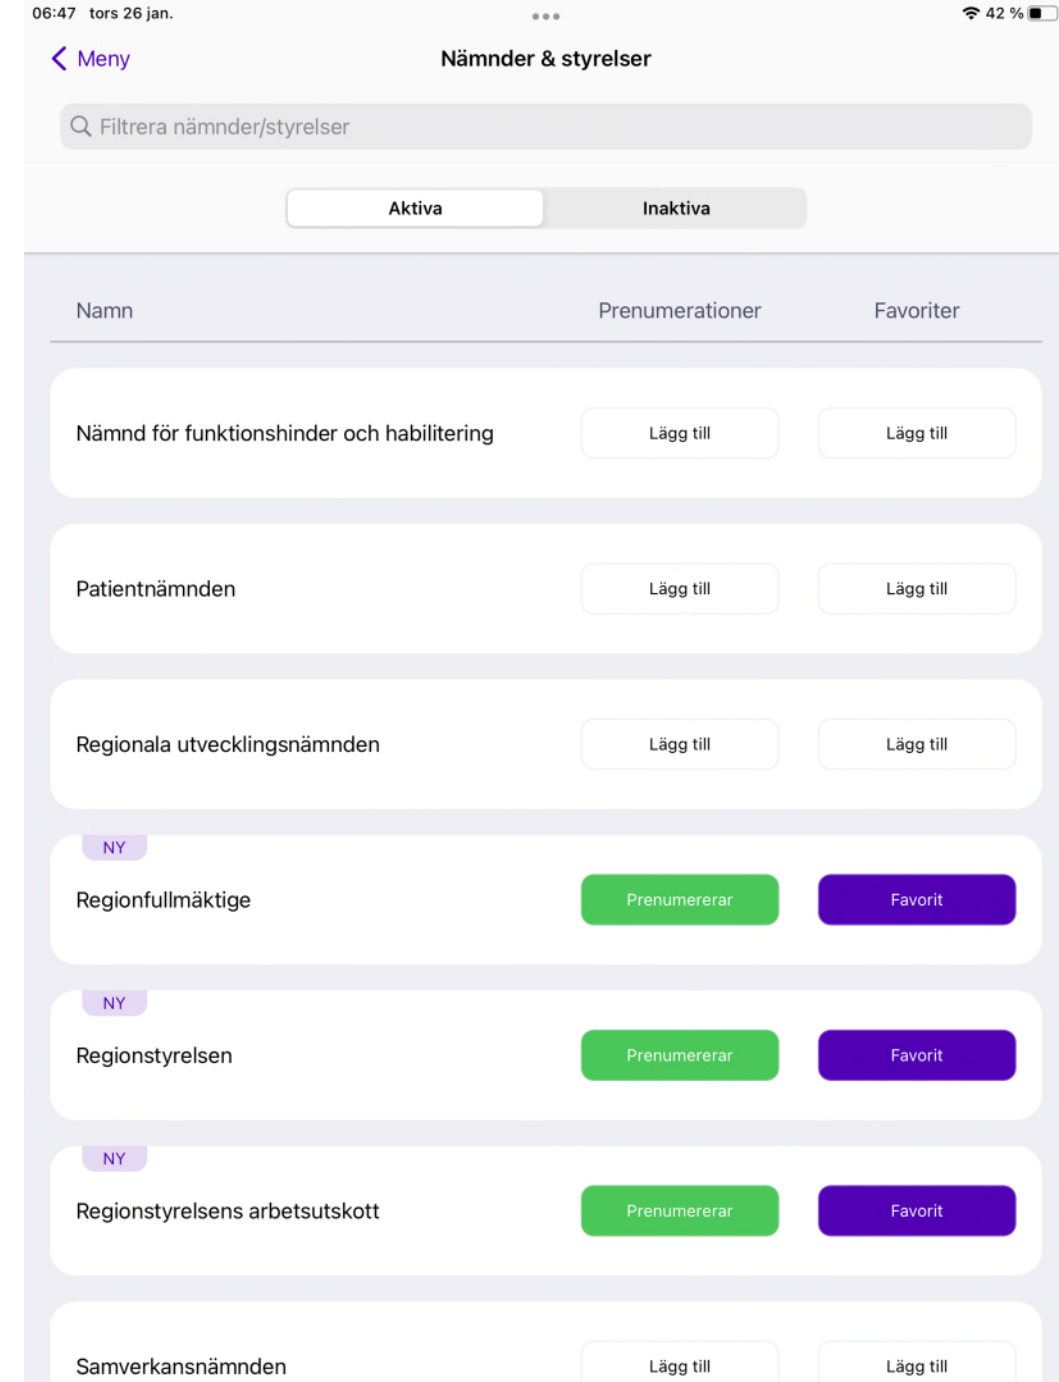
06:47 tors 26 jan.

42 %

Meny

Nämnder & styrelser

Filtrera nämnder/styrelser

Aktiva

Inaktiva

| Namn | Prenumerationer | Favoriter |
|---|---|---|
| Nämnd för funktionshinder och habilitering | Lägg till | Lägg till |
| Patientnämnden | Lägg till | Lägg till |
| Regionala utvecklingsnämnden | Lägg till | Lägg till |
| NY Regionfullmäktige | Prenumererar | Favorit |
| NY Regionstyrelsen | Prenumererar | Favorit |
| NY Regionstyrelsens arbetsutskott | Prenumererar | Favorit |
| Samverkansnämnden | Lägg till | Lägg till |